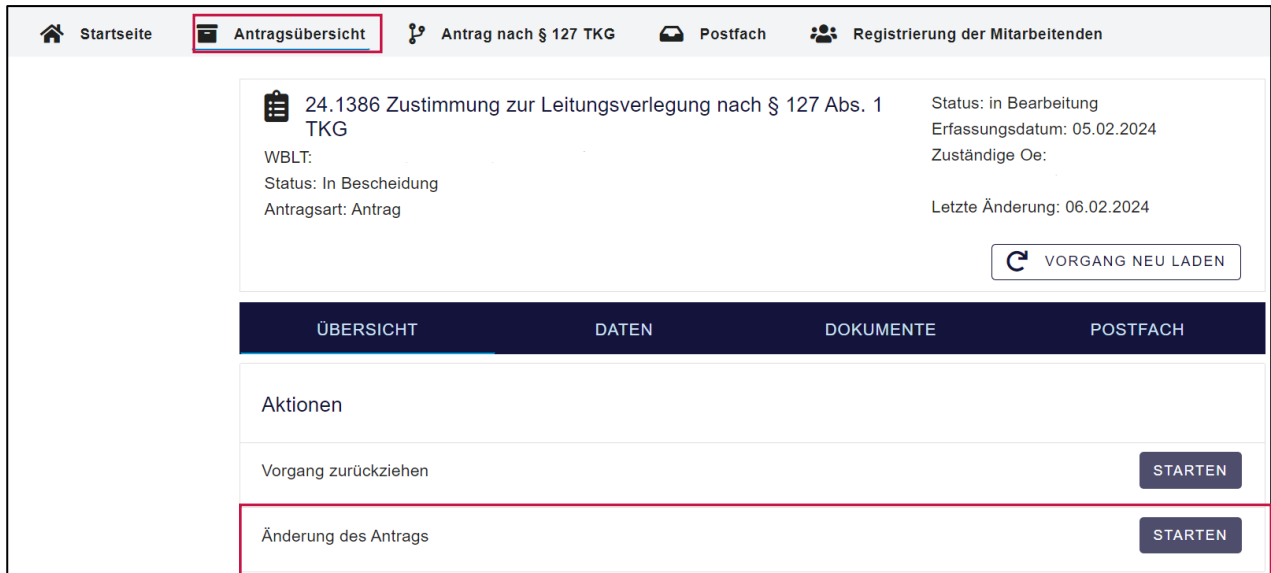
Startseite Antragsübersicht Antrag nach § 127 TKG Postfach Registrierung der Mitarbeitenden

24.1386 Zustimmung zur Leitungsverlegung nach § 127 Abs. 1 TKG
WBLT:
Status: In Bescheidung
Antragsart: Antrag

Status: in Bearbeitung
Erfassungsdatum: 05.02.2024
Zuständige Oe:

Letzte Änderung: 06.02.2024

VORGANG NEU LADEN

ÜBERSICHT DATEN DOKUMENTE POSTFACH

Aktionen

Vorgang zurückziehen STARTEN

Änderung des Antrags STARTEN